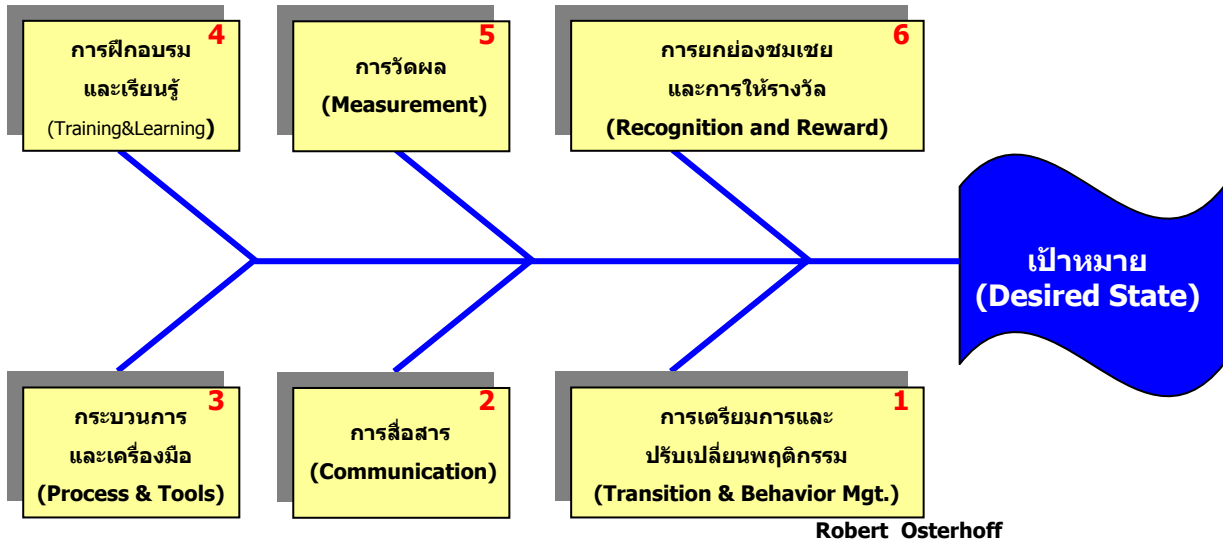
4
การฝึกอบรม
และเรียนรู้
(Training&Learning)

5
การวัดผล
(Measurement)

6
การยกย่องชมเชย
และการให้รางวัล
(Recognition and Reward)

เป้าหมาย
(Desired State)

3
กระบวนการ
และเครื่องมือ
(Process & Tools)

2
การสื่อสาร
(Communication)

1
การเตรียมการและ
ปรับเปลี่ยนพฤติกรรม
(Transition & Behavior Mgt.)

Robert Osterhoff